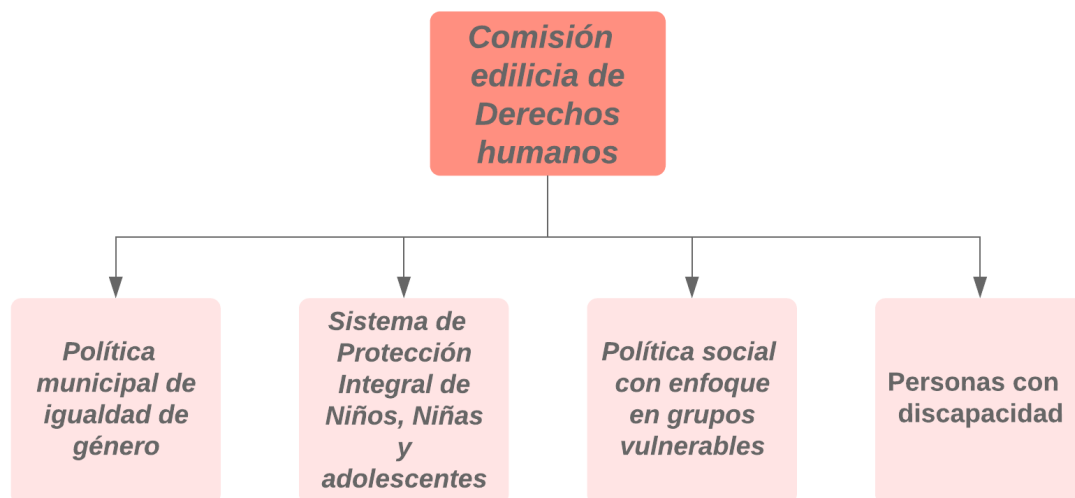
Comisión edilicia de Derechos humanos

Política municipal de igualdad de género

Sistema de Protección Integral de Niños, Niñas y adolescentes

Política social con enfoque en grupos vulnerables

Personas con discapacidad